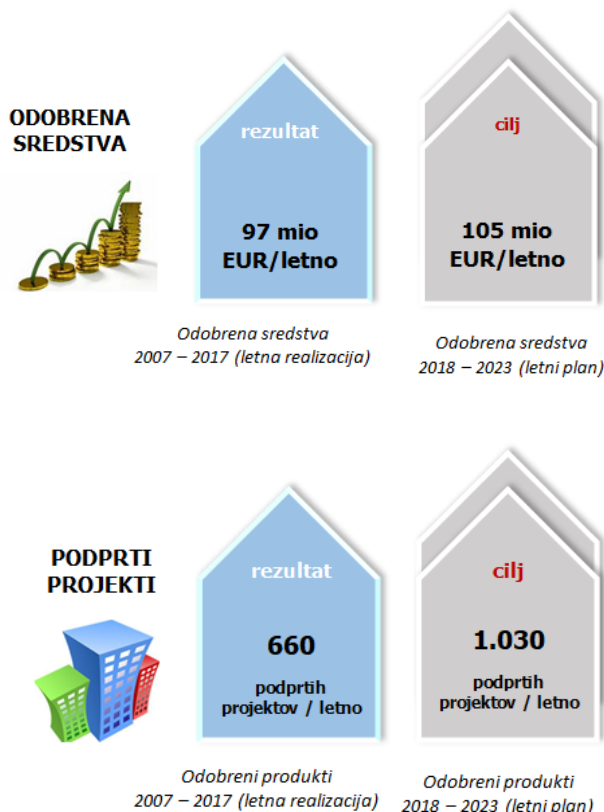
ODOBRENA SREDSTVA

rezultat

97 mio EUR/letno

cilj

105 mio EUR/letno

Odobrena sredstva 2007 – 2017 (letna realizacija)

Odobrena sredstva 2018 – 2023 (letni plan)

PODPRTI PROJEKTI

rezultat

660

podprtih projektov / letno

cilj

1.030

podprtih projektov / letno

Odobreni produkti 2007 – 2017 (letna realizacija)

Odobreni produkti 2018 – 2023 (letni plan)